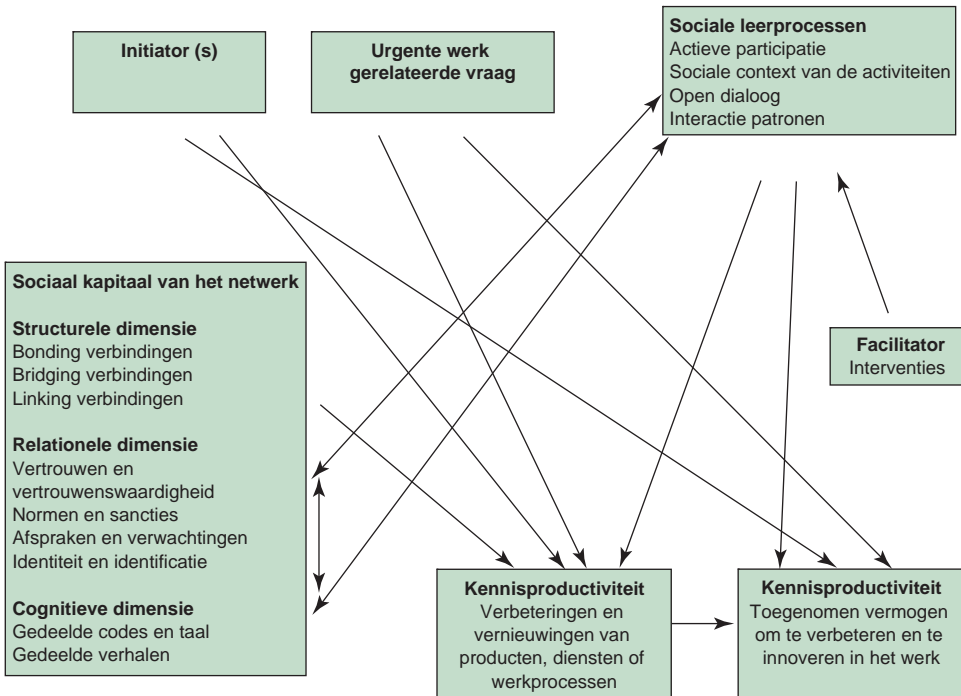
Initiator (s)

Urgente werk gerelateerde vraag

Sociale leerprocessen
Actieve participatie
Sociale context van de activiteiten
Open dialoog
Interactie patronen

Sociaal kapitaal van het netwerk

Structurele dimensie
Bonding verbindingen
Bridging verbindingen
Linking verbindingen

Relationele dimensie
Vertrouwen en vertrouwenswaardigheid
Normen en sancties
Afspraken en verwachtingen
Identiteit en identificatie

Cognitieve dimensie
Gedeelde codes en taal
Gedeelde verhalen

Facilitator
Interventies

Kennisproductiviteit
Verbeteringen en vernieuwingen van producten, diensten of werkprocessen

Kennisproductiviteit
Toegenomen vermogen om te verbeteren en te innoveren in het werk